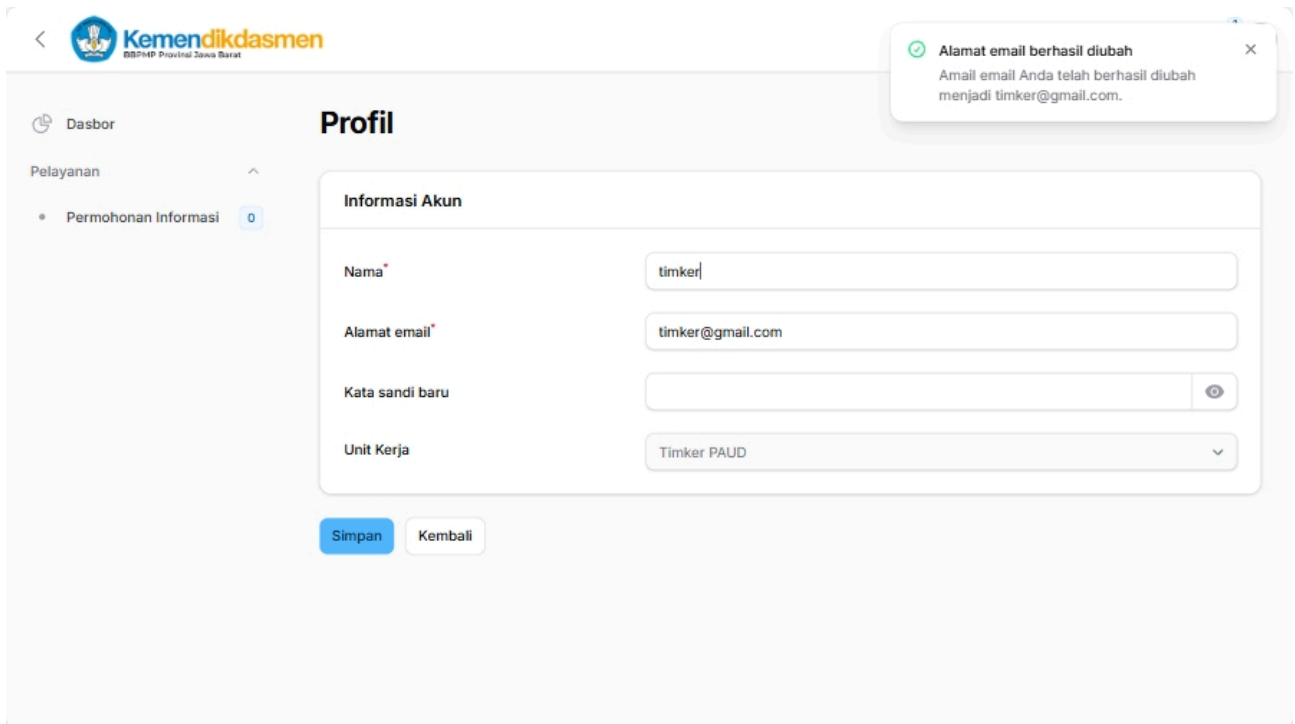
Kemendikdasmen
BBPMP Provinsi Jawa Barat

Alamat email berhasil diubah
Amail email Anda telah berhasil diubah menjadi timker@gmail.com.

Dasbor

Pelayanan

Permohonan Informasi 0

Profil

Informasi Akun

| | |
|---|---|
| Nama* | timker |
| Alamat email* | timker@gmail.com |
| Kata sandi baru | |
| Unit Kerja | Timker PAUD |

Simpan Kembali